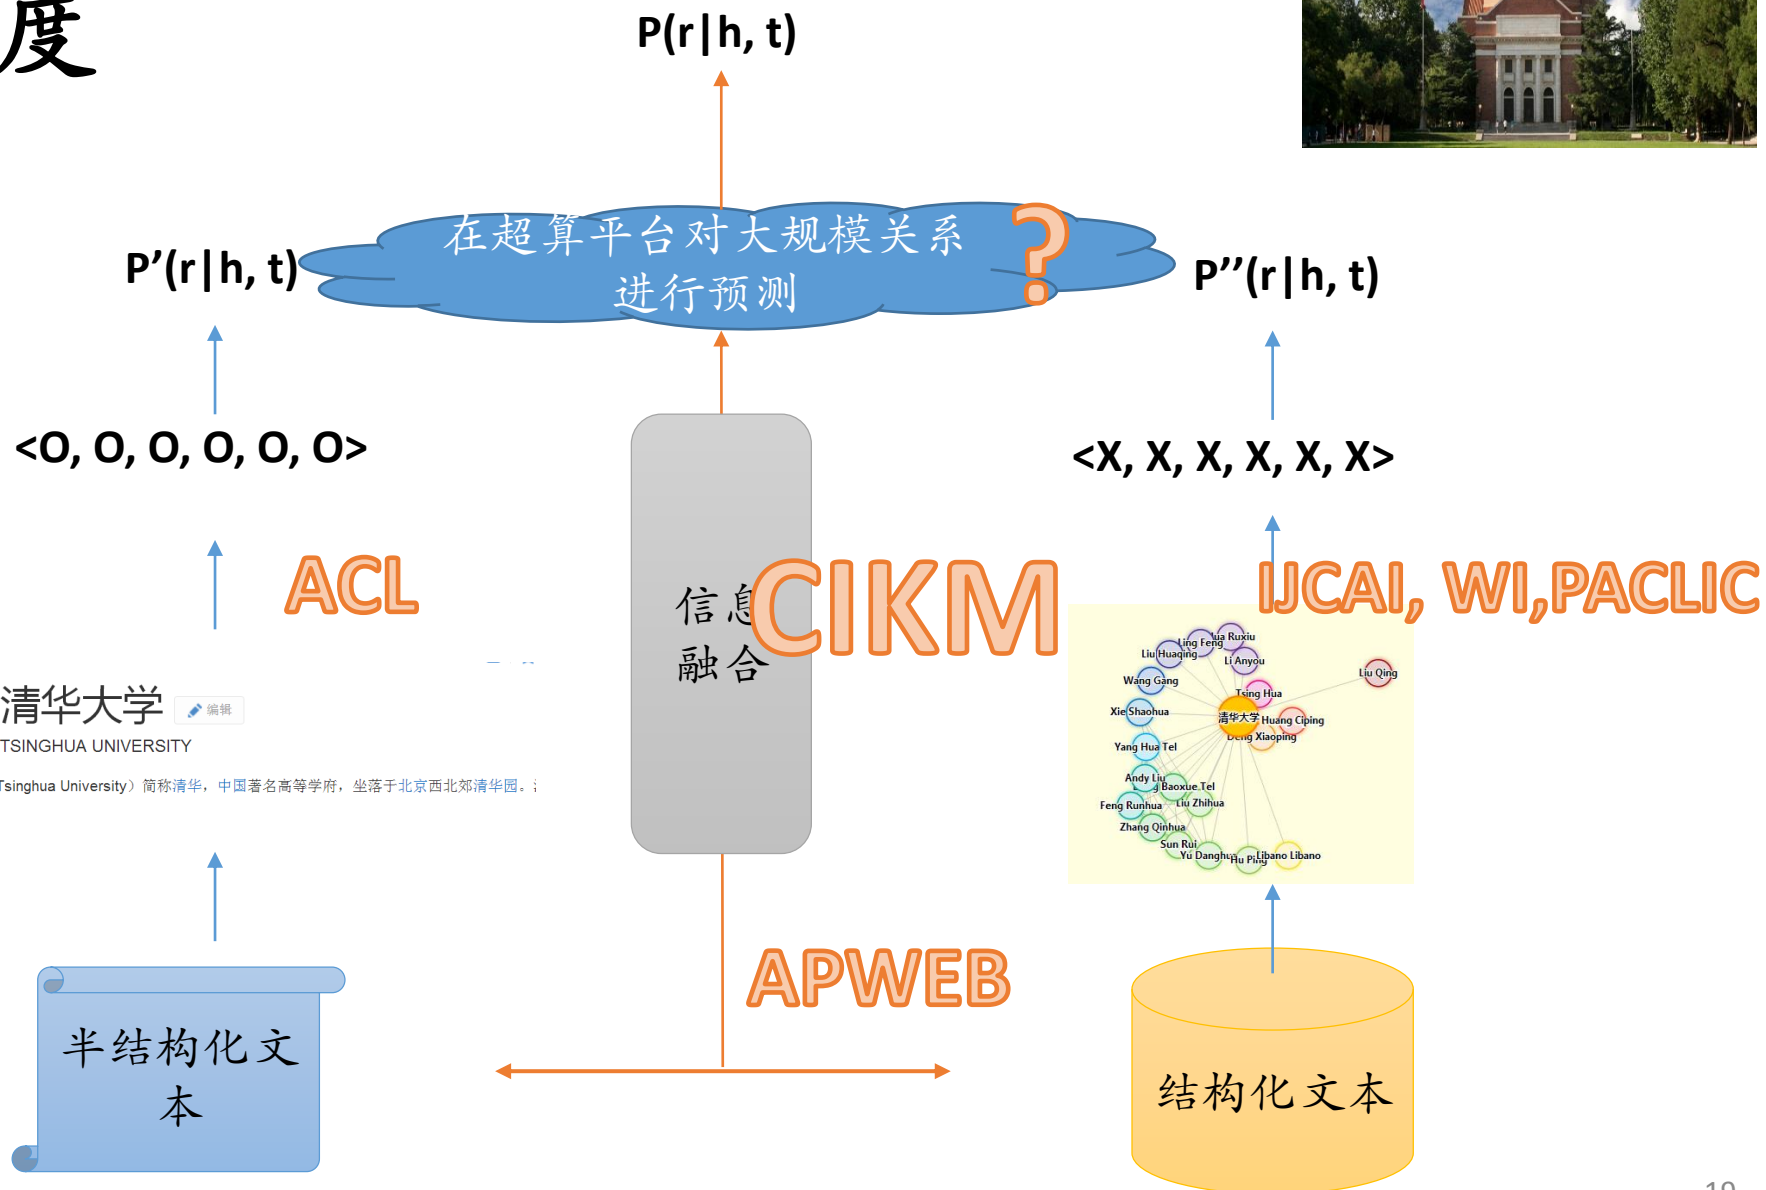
度

P(r|h, t)

在超算平台对大规模关系进行预测

?

P'(r|h, t)

P''(r|h, t)

<O, O, O, O, O, O>

<X, X, X, X, X, X>

ACL

信息融合

CIKM

IJCAI, WI,PACLIC

清华大学 编辑

TSINGHUA UNIVERSITY

Tsinghua University）简称清华，中国著名高等学府，坐落于北京西北郊清华园。

Liu Huaqing
Ling Feng
Hua Ruxiu
Li Anyou
Liu Qing
Wang Gang
Tsing Hua
Xie Shaohua
清华大学
Huang Ciping
Deng Xiaoping
Yang Hua Tel
Andy Liu
Baoxue Tel
Feng Runhua
Liu Zhihua
Zhang Qinhua
Sun Rui
Yu Danghua
Hu Ping
Libano Libano

APWEB

半结构化文本

结构化文本

10